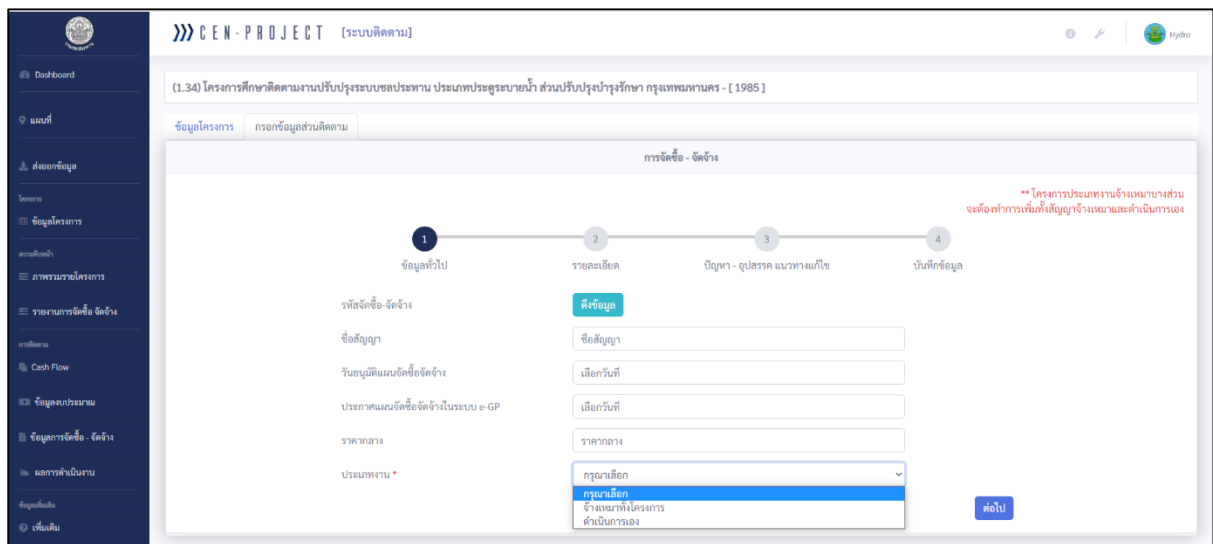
CEN-PROJECT [ระบบติดตาม]

Hydro

Dashboard

แผนที่

ส่งออกข้อมูล

โครงการ

ข้อมูลโครงการ

ความคืบหน้า

ภาพรวมรายโครงการ

รายงานการจัดซื้อ จัดจ้าง

การติดตาม

Cash Flow

ข้อมูลงบประมาณ

ข้อมูลการจัดซื้อ - จัดจ้าง

ผลการดำเนินงาน

ข้อมูลเพิ่มเติม

เพิ่มเติม

(1.34) โครงการศึกษาติดตามงานปรับปรุงระบบชลประทาน ประเภทประตูระบายน้ำ ส่วนปรับปรุงบำรุงรักษา กรุงเทพมหานคร - [ 1985 ]

ข้อมูลโครงการ | กรอกข้อมูลส่วนติดตาม

การจัดซื้อ - จัดจ้าง

** โครงการประเภทงานจ้างเหมาบางส่วน จะต้องทำการเพิ่มทั้งสัญญาจ้างเหมาและดำเนินการเอง

1 ข้อมูลทั่วไป

2 รายละเอียด

3 ปัญหา - อุปสรรค แนวทางแก้ไข

4 บันทึกข้อมูล

รหัสจัดซื้อ-จัดจ้าง | ดึงข้อมูล

ชื่อสัญญา | ชื่อสัญญา

วันอนุมัติแผนจัดซื้อจัดจ้าง | เลือกวันที่

ประกาศแผนจัดซื้อจัดจ้างในระบบ e-GP | เลือกวันที่

ราคากลาง | ราคากลาง

ประเภทงาน * | กรุณาเลือก

กรุณาเลือก
จ้างเหมาทั้งโครงการ
ดำเนินการเอง

ต่อไป